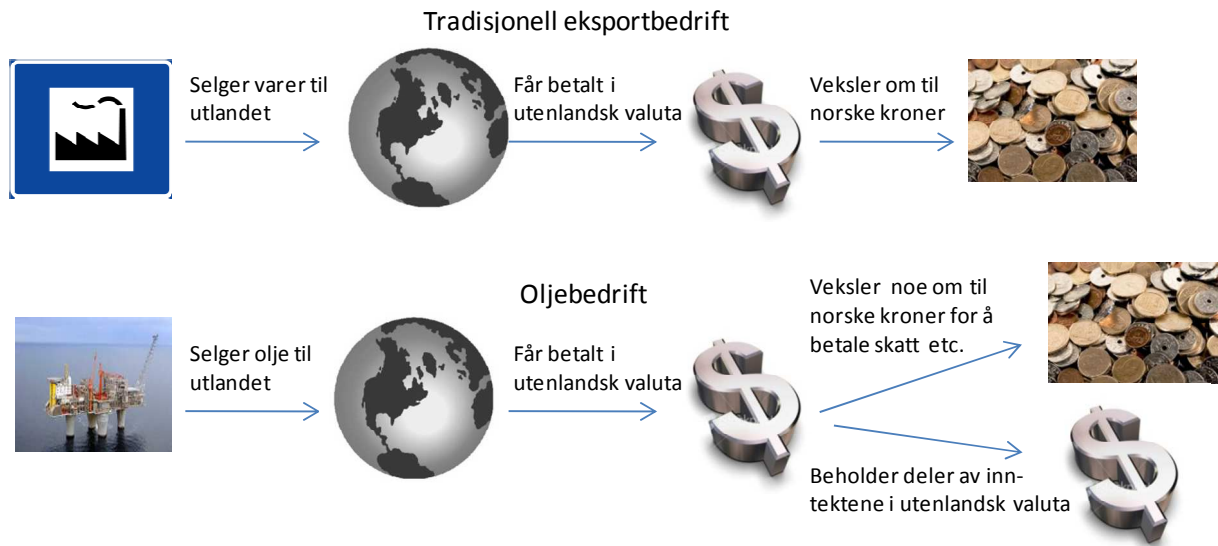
Tradisjonell eksportbedrift

Selger varer til utlandet

Får betalt i utenlandsk valuta

Veksler om til norske kroner

Oljebedrift

Selger olje til utlandet

Får betalt i utenlandsk valuta

Veksler noe om til norske kroner for å betale skatt etc.

Beholder deler av inntektene i utenlandsk valuta